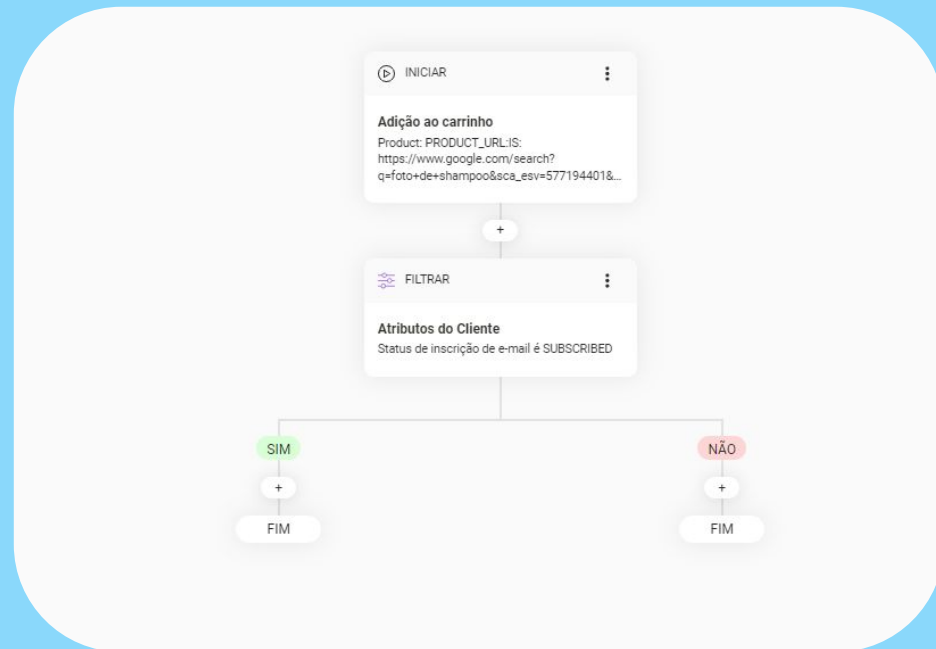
INICIAR

Adição ao carrinho
Product: PRODUCT_URL:IS: https://www.google.com/search?q=foto+de+shampoo&sca_esv=577194401&...

+

FILTRAR

Atributos do Cliente
Status de inscrição de e-mail é SUBSCRIBED

SIM
+
FIM

NÃO
+
FIM